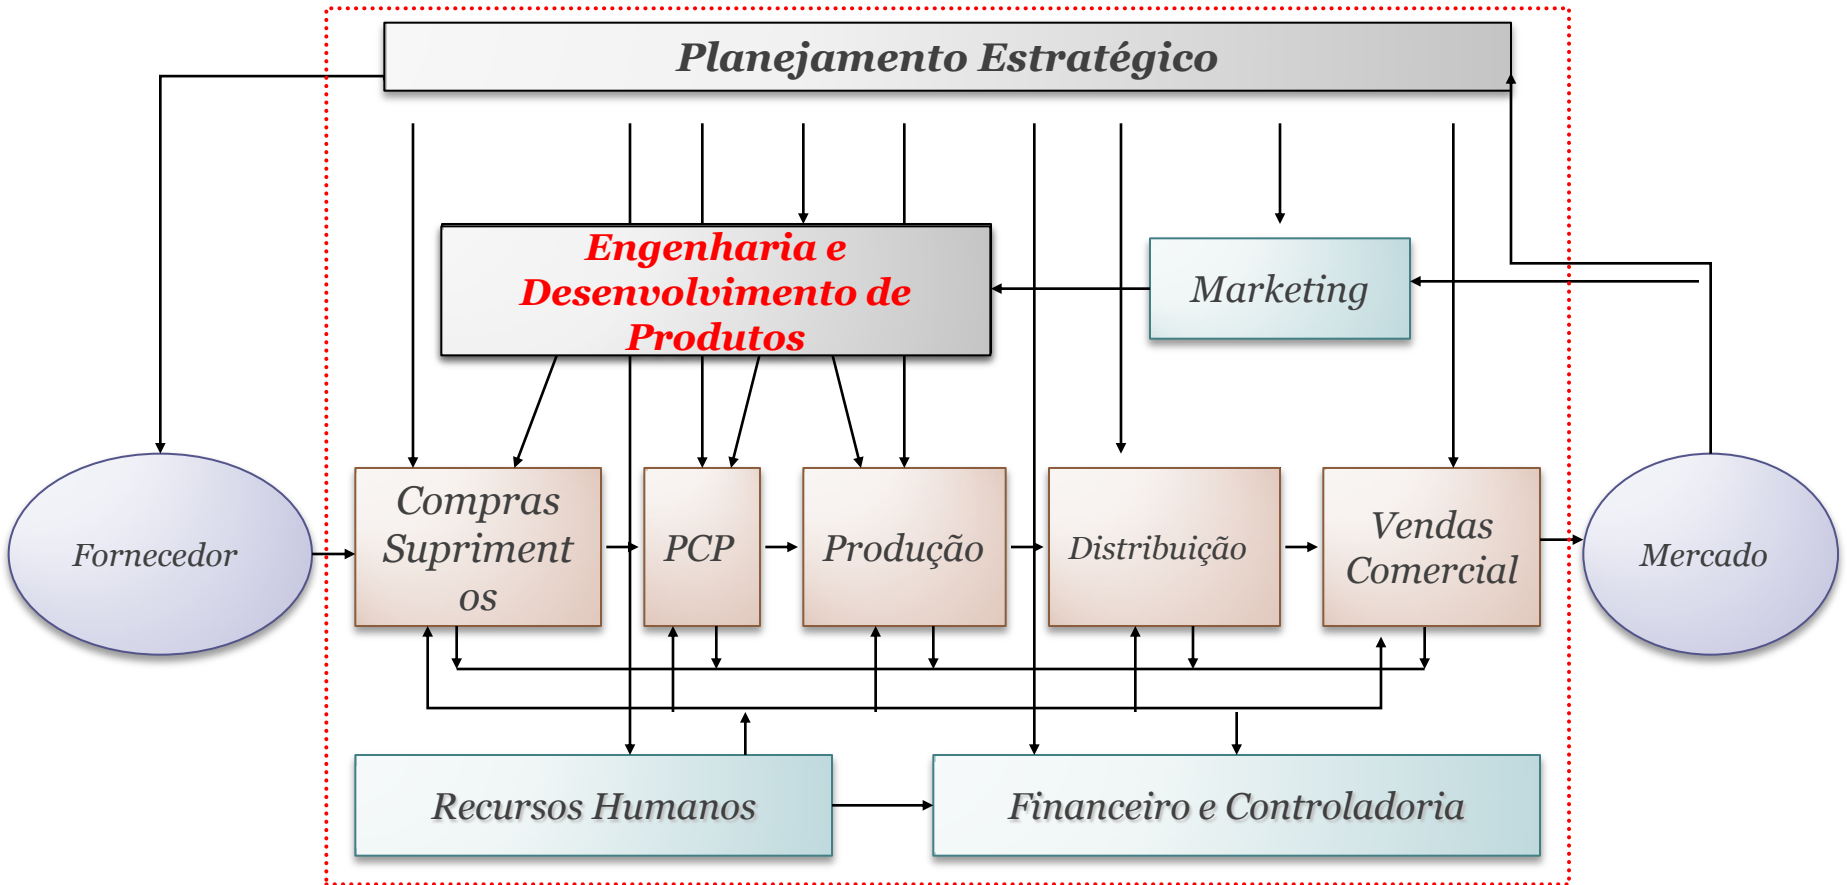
Planejamento Estratégico

Engenharia e Desenvolvimento de Produtos

Marketing

Fornecedor

Compras Suprimentos

PCP

Produção

Distribuição

Vendas Comercial

Mercado

Recursos Humanos

Financeiro e Controladoria